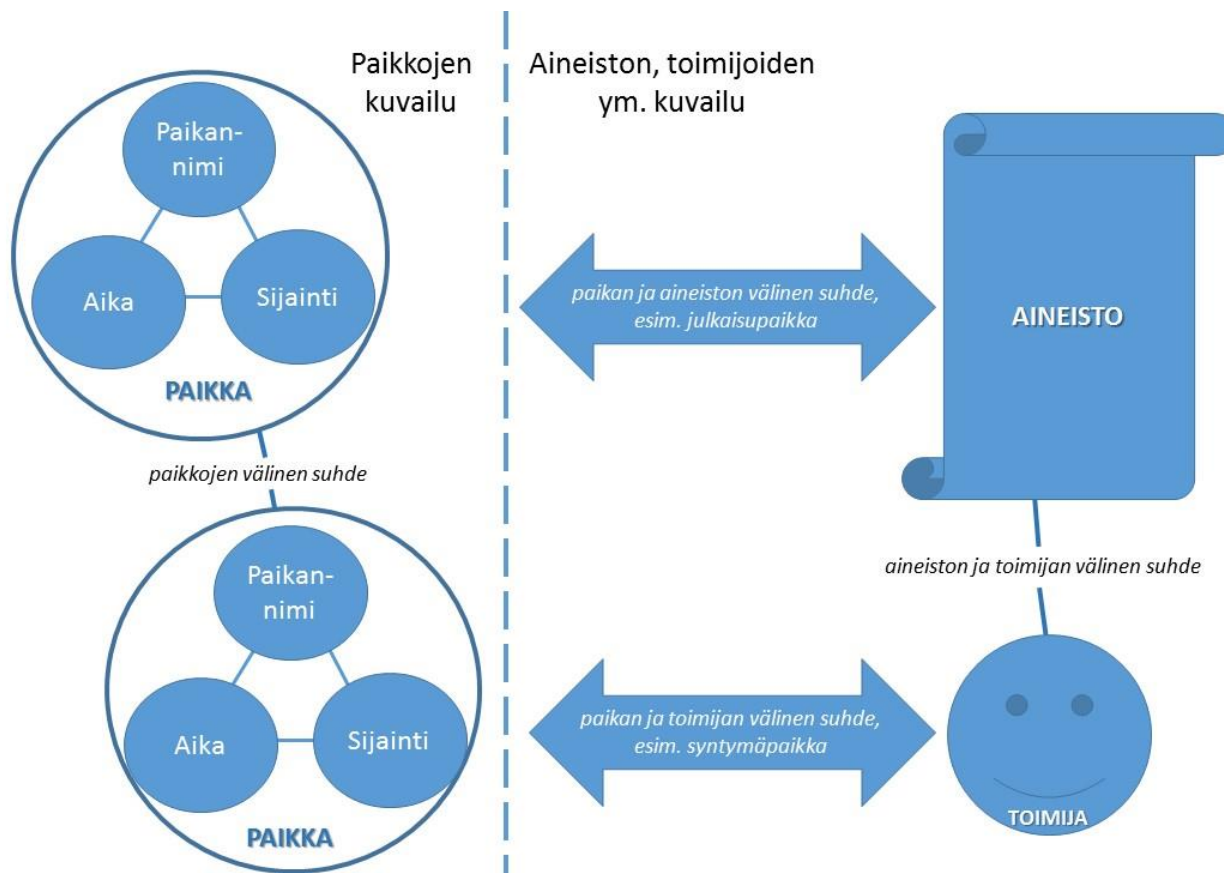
Paikkojen kuvailu

Aineiston, toimijoiden ym. kuvailu

Paikannimi

Aika

Sijainti

PAIKKA

paikan ja aineiston välinen suhde, esim. julkaisupaikka

AINEISTO

paikkojen välinen suhde

aineiston ja toimijan välinen suhde

Paikannimi

Aika

Sijainti

PAIKKA

paikan ja toimijan välinen suhde, esim. syntymäpaikka

TOIMIJA